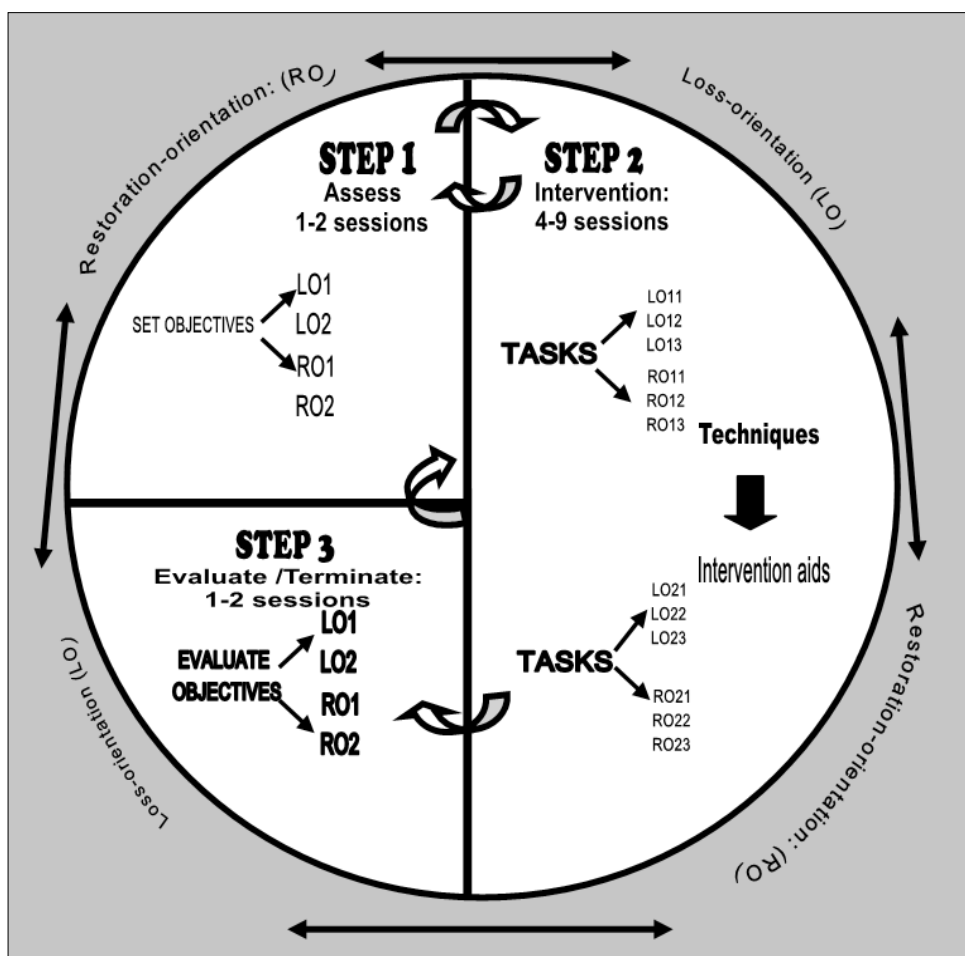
Restoration-orientation: (RO)

Loss-orientation (LO)

STEP 1
Assess
1-2 sessions

STEP 2
Intervention:
4-9 sessions

SET OBJECTIVES
LO1
LO2
RO1
RO2

TASKS
LO11
LO12
LO13
RO11
RO12
RO13

Techniques

Intervention aids

STEP 3
Evaluate /Terminate:
1-2 sessions

EVALUATE OBJECTIVES
LO1
LO2
RO1
RO2

TASKS
LO21
LO22
LO23
RO21
RO22
RO23

Loss-orientation (LO)

Restoration-orientation: (RO)